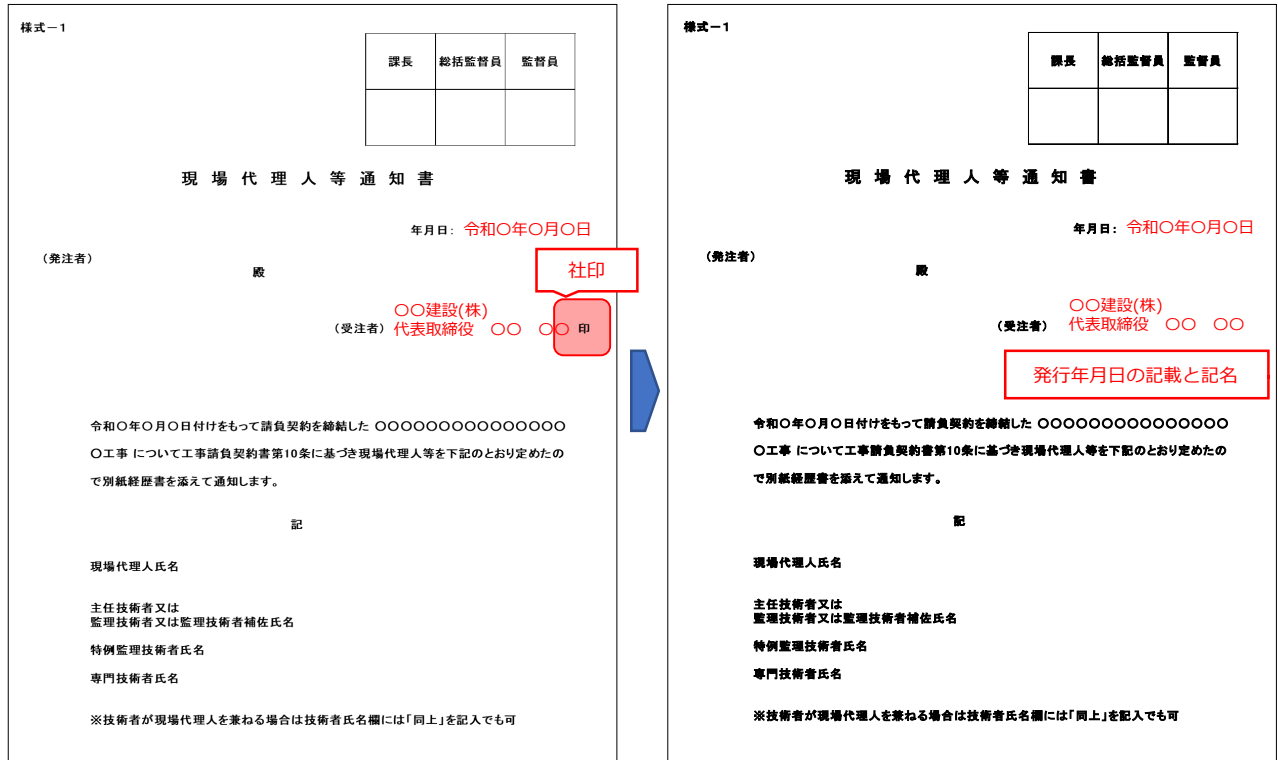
様式－1

| 課長 | 総括監督員 | 監督員 |
|---|---|---|
| | | |

現 場 代 理 人 等 通 知 書

年月日: 令和〇年〇月〇日

（発注者）
殿

社印

〇〇建設(株)
（受注者） 代表取締役 〇〇 〇〇 印

令和〇年〇月〇日付けをもって請負契約を締結した 〇〇〇〇〇〇〇〇〇〇〇〇〇〇〇〇工事 について工事請負契約書第10条に基づき現場代理人等を下記のとおり定めたので別紙経歴書を添えて通知します。

記

現場代理人氏名

主任技術者又は
監理技術者又は監理技術者補佐氏名

特例監理技術者氏名

専門技術者氏名

※技術者が現場代理人を兼ねる場合は技術者氏名欄には「同上」を記入でも可

様式－1

| 課長 | 総括監督員 | 監督員 |
|---|---|---|
| | | |

現 場 代 理 人 等 通 知 書

年月日: 令和〇年〇月〇日

（発注者）
殿

〇〇建設(株)
（受注者） 代表取締役 〇〇 〇〇

発行年月日の記載と記名

令和〇年〇月〇日付けをもって請負契約を締結した 〇〇〇〇〇〇〇〇〇〇〇〇〇〇〇〇工事 について工事請負契約書第10条に基づき現場代理人等を下記のとおり定めたので別紙経歴書を添えて通知します。

記

現場代理人氏名

主任技術者又は
監理技術者又は監理技術者補佐氏名

特例監理技術者氏名

専門技術者氏名

※技術者が現場代理人を兼ねる場合は技術者氏名欄には「同上」を記入でも可